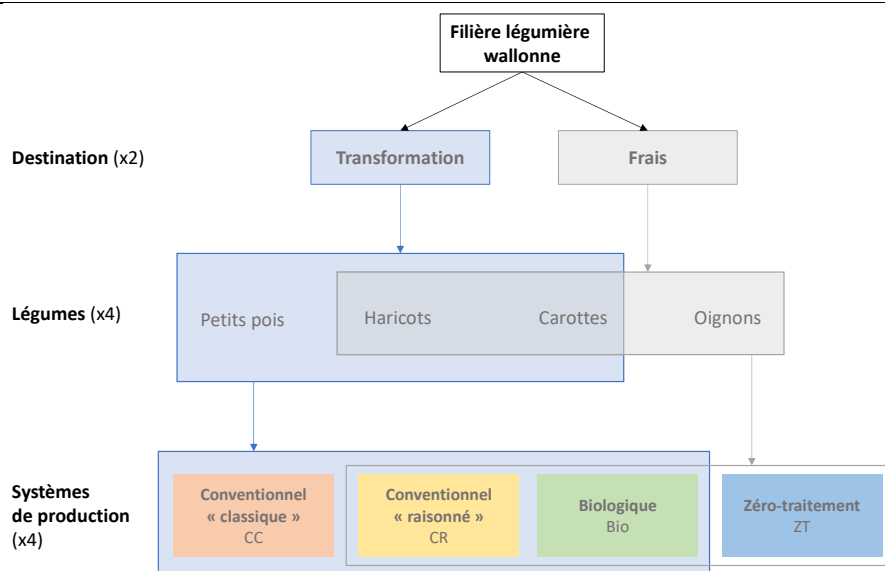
Filière légumière wallonne

Destination (x2)

Transformation

Frais

Légumes (x4)

Petits pois

Haricots

Carottes

Oignons

Systèmes de production (x4)

Conventionnel « classique » CC

Conventionnel « raisonné » CR

Biologique Bio

Zéro-traitement ZT